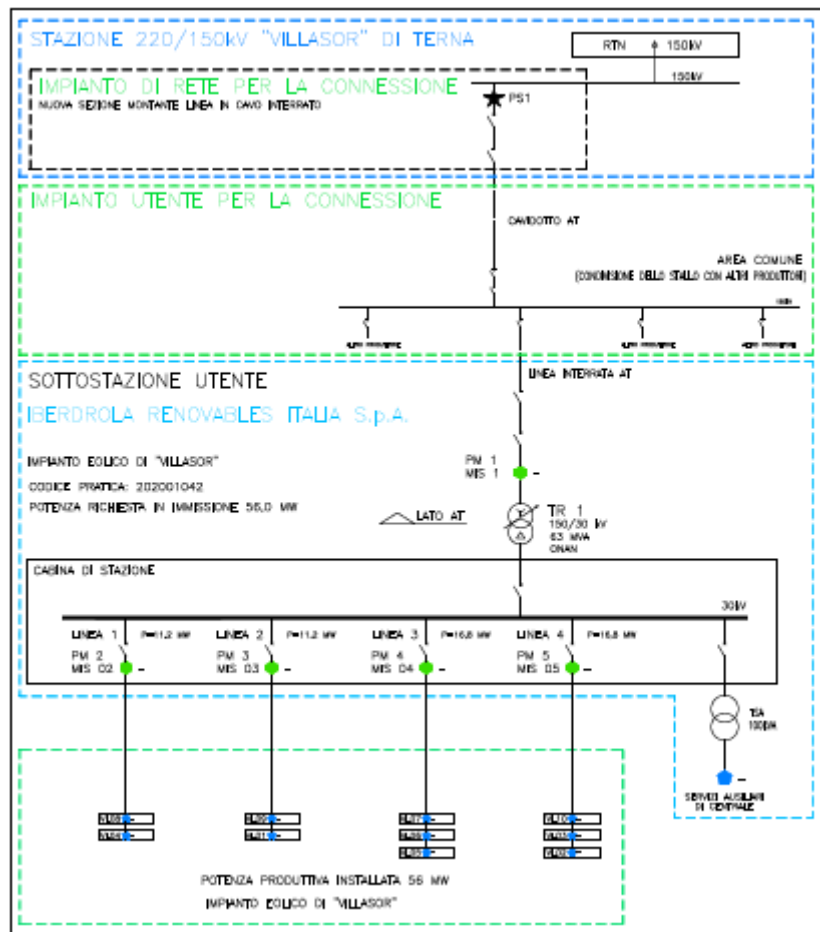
STAZIONE 220/150kV "VILLASOR" DI TERNA

RTN 150kV

150kV

IMPIANTO DI RETE PER LA CONNESSIONE
NUOVA SEZIONE MONTANTE LINEA IN CAVO INTERRATO

PS1

IMPIANTO UTENTE PER LA CONNESSIONE

CAVIDOTTO AT

AREA COMUNE
(CONDIVISIONE DELLO STALLO CON ALTRI PRODUTTORI)

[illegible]

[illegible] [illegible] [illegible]

SOTTOSTAZIONE UTENTE

IBERDROLA RENOVABLES ITALIA S.p.A.

LINEA INTERRATA AT

IMPIANTO EOLICO DI "VILLASOR"

CODICE PRATICA: 202001042

POTENZA RICHIESTA IN IMMISSIONE 56,0 MW

PM 1
MIS 1

LATO AT

TR 1
150/30 kV
63 MVA
ONAN

CABINA DI STAZIONE

30kV

LINEA 1 P=11,2 MW
PM 2
MIS 02

LINEA 2 P=11,2 MW
PM 3
MIS 03

LINEA 3 P=16,8 MW
PM 4
MIS 04

LINEA 4 P=16,8 MW
PM 5
MIS 05

TSA
100kVA

SERVIZI AUSILIARI
DI CENTRALE

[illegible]
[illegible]
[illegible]
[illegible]
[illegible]
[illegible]
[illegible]
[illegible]
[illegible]
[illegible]

POTENZA PRODUTTIVA INSTALLATA 56 MW

IMPIANTO EOLICO DI "VILLASOR"